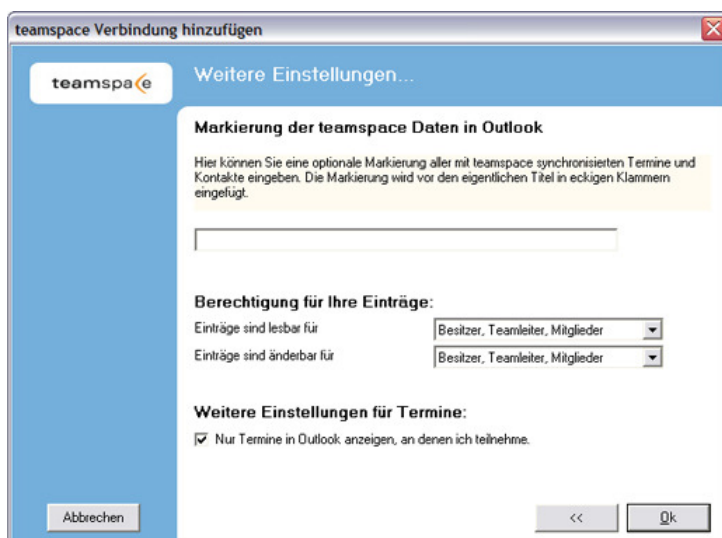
teamspace Verbindung hinzufügen

teamspace

Weitere Einstellungen...

Markierung der teamspace Daten in Outlook

Hier können Sie eine optionale Markierung aller mit teamspace synchronisierten Termine und Kontakte eingeben. Die Markierung wird vor den eigentlichen Titel in eckigen Klammern eingefügt.

Berechtigung für Ihre Einträge:

Einträge sind lesbar für
Besitzer, Teamleiter, Mitglieder

Einträge sind änderbar für
Besitzer, Teamleiter, Mitglieder

Weitere Einstellungen für Termine:

Nur Termine in Outlook anzeigen, an denen ich teilnehme.

Abbrechen

<<

Ok